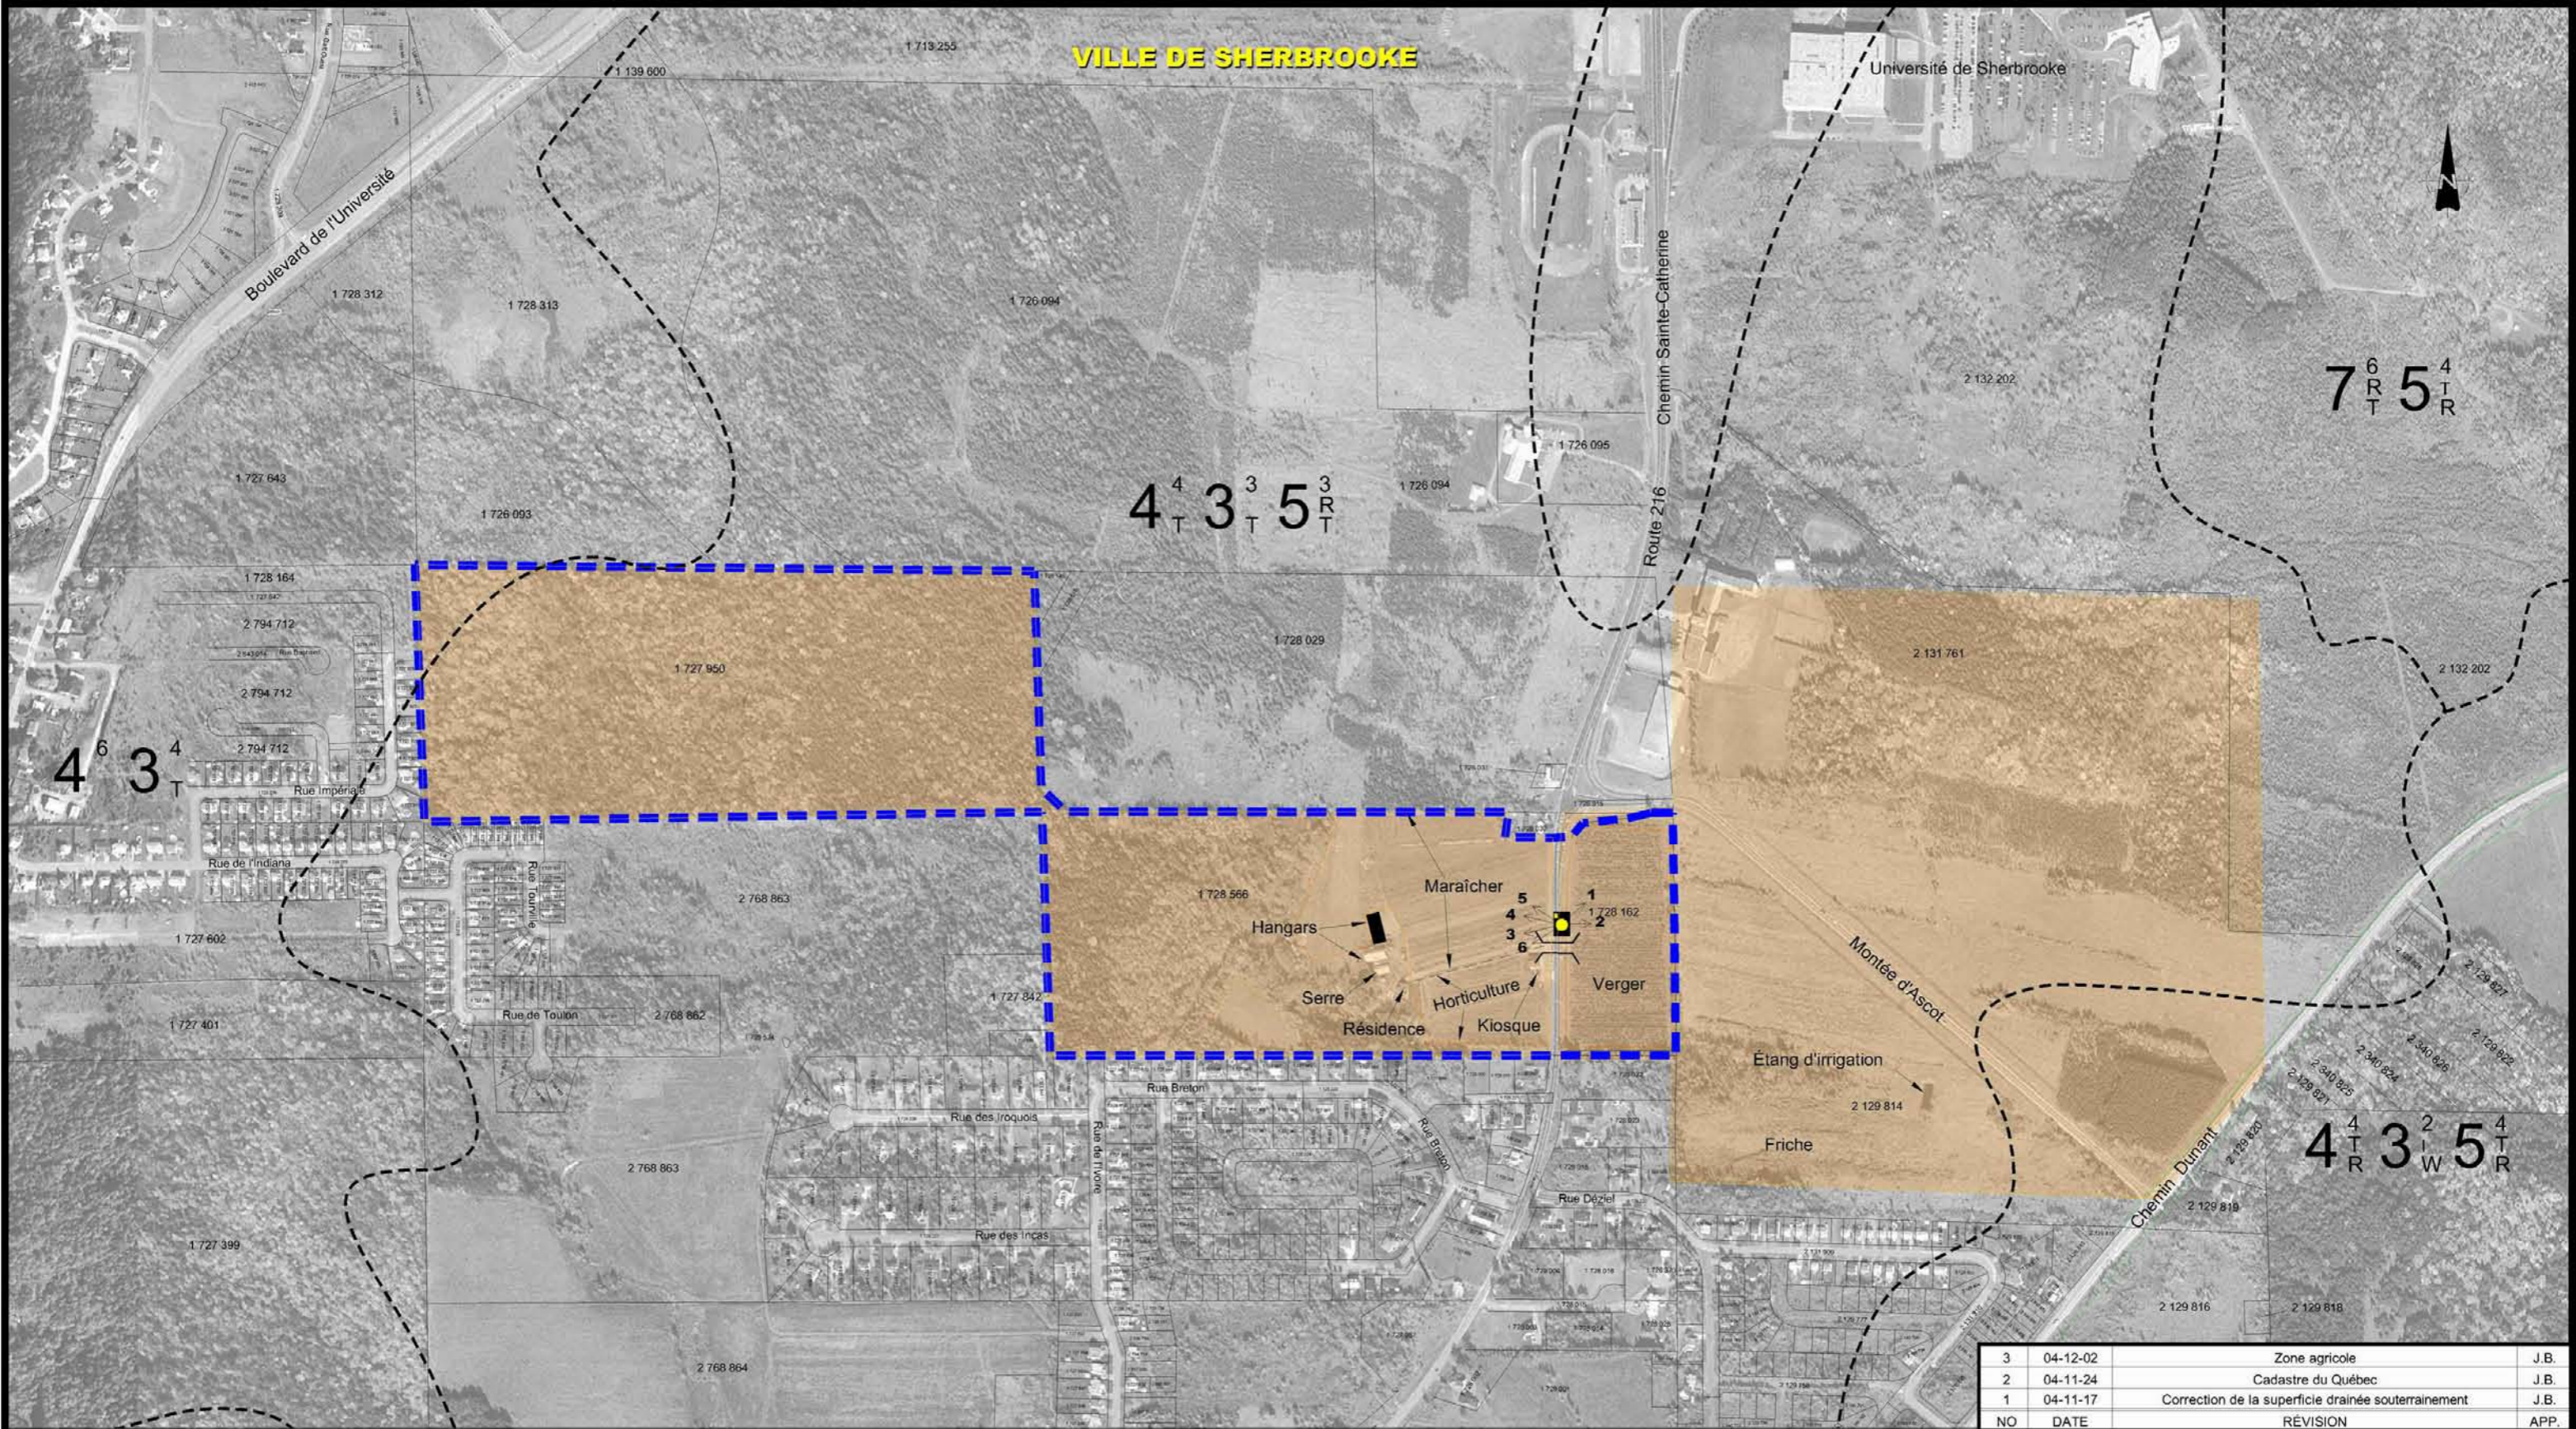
VILLE DE SHERBROOKE

Université de Sherbrooke

1 713 255

1 139 600

Boulevard de l'Université

Chemin Sainte-Catherine

Route 216

1 728 312

1 728 313

1 726 094

1 727 643

1 726 093

1 726 095

1 726 094

2 132 202

$7^{6}_{RT}\ 5^{4}_{TR}$

$4^{4}_{T}\ 3^{3}_{T}\ 5^{3}_{RT}$

1 728 164

2 794 712

2 794 712

2 794 712

1 727 950

1 728 029

2 131 761

2 132 202

$4^{6}\ 3^{4}_{T}$

Rue Impériale

Rue de l'Indiana

Rue Tourville

2 768 863

1 727 602

1 728 566

Maraîcher

Hangars

5

4

3

6

1

2

1 728 162

Verger

Serre

Horticulture

Résidence

Kiosque

1 727 842

Montée d'Ascot

1 727 401

Rue de Toulon

2 768 862

Étang d'irrigation

2 129 814

Friche

$4^{4}_{TR}\ 3^{2}_{W}\ 5^{4}_{TR}$

Rue Breton

Rue des Iroquois

Rue de l'Ivoire

Rue Breton

2 768 863

Rue Deziel

Rue des Incas

1 727 399

2 768 864

Chemin Dunant

2 129 827

2 129 822

2 340 826

2 340 824

2 340 825

2 129 821

2 129 820

2 129 818

2 129 816

2 129 818

| 3 | 04-12-02 | Zone agricole | J.B. |
|---|---|---|---|
| 2 | 04-11-24 | Cadastre du Québec | J.B. |
| 1 | 04-11-17 | Correction de la superficie drainée souterrainement | J.B. |
| NO | DATE | RÉVISION | APP. |